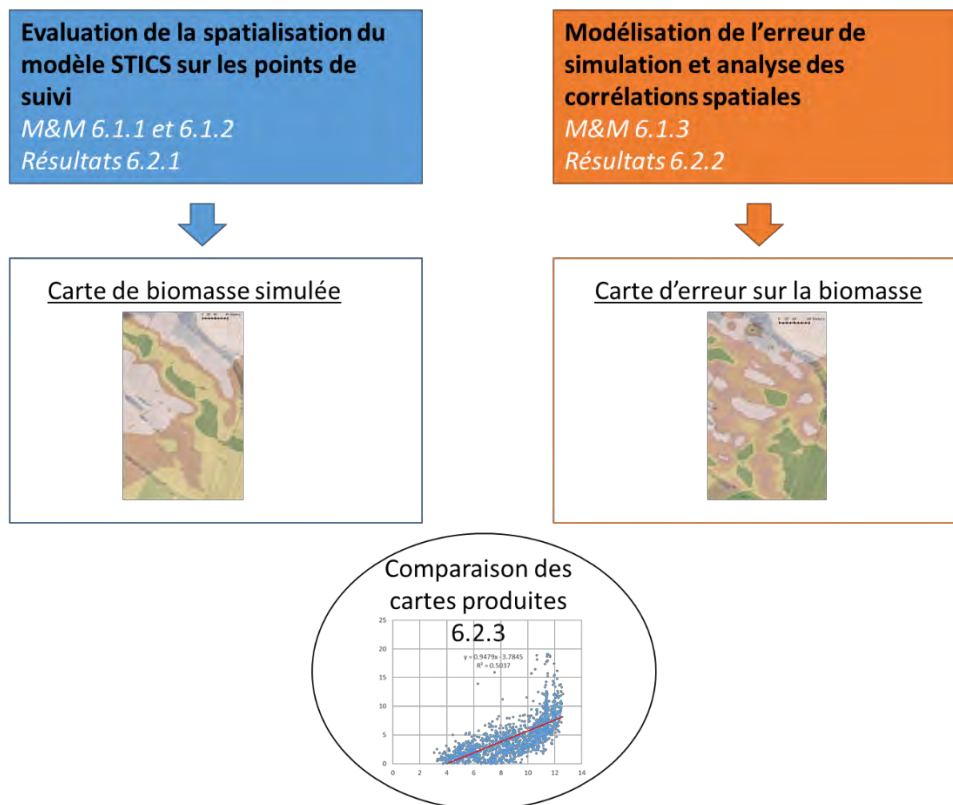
Evaluation de la spatialisation du modèle STICS sur les points de suivi
M&M 6.1.1 et 6.1.2
Résultats 6.2.1

Modélisation de l'erreur de simulation et analyse des corrélations spatiales
M&M 6.1.3
Résultats 6.2.2

Carte de biomasse simulée

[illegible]

Carte d'erreur sur la biomasse

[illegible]

Comparaison des cartes produites
6.2.3

y = 0.9479x - 3.7845
R² = 0.5037

25
20
15
10
5
0
0 2 4 6 8 10 12 14